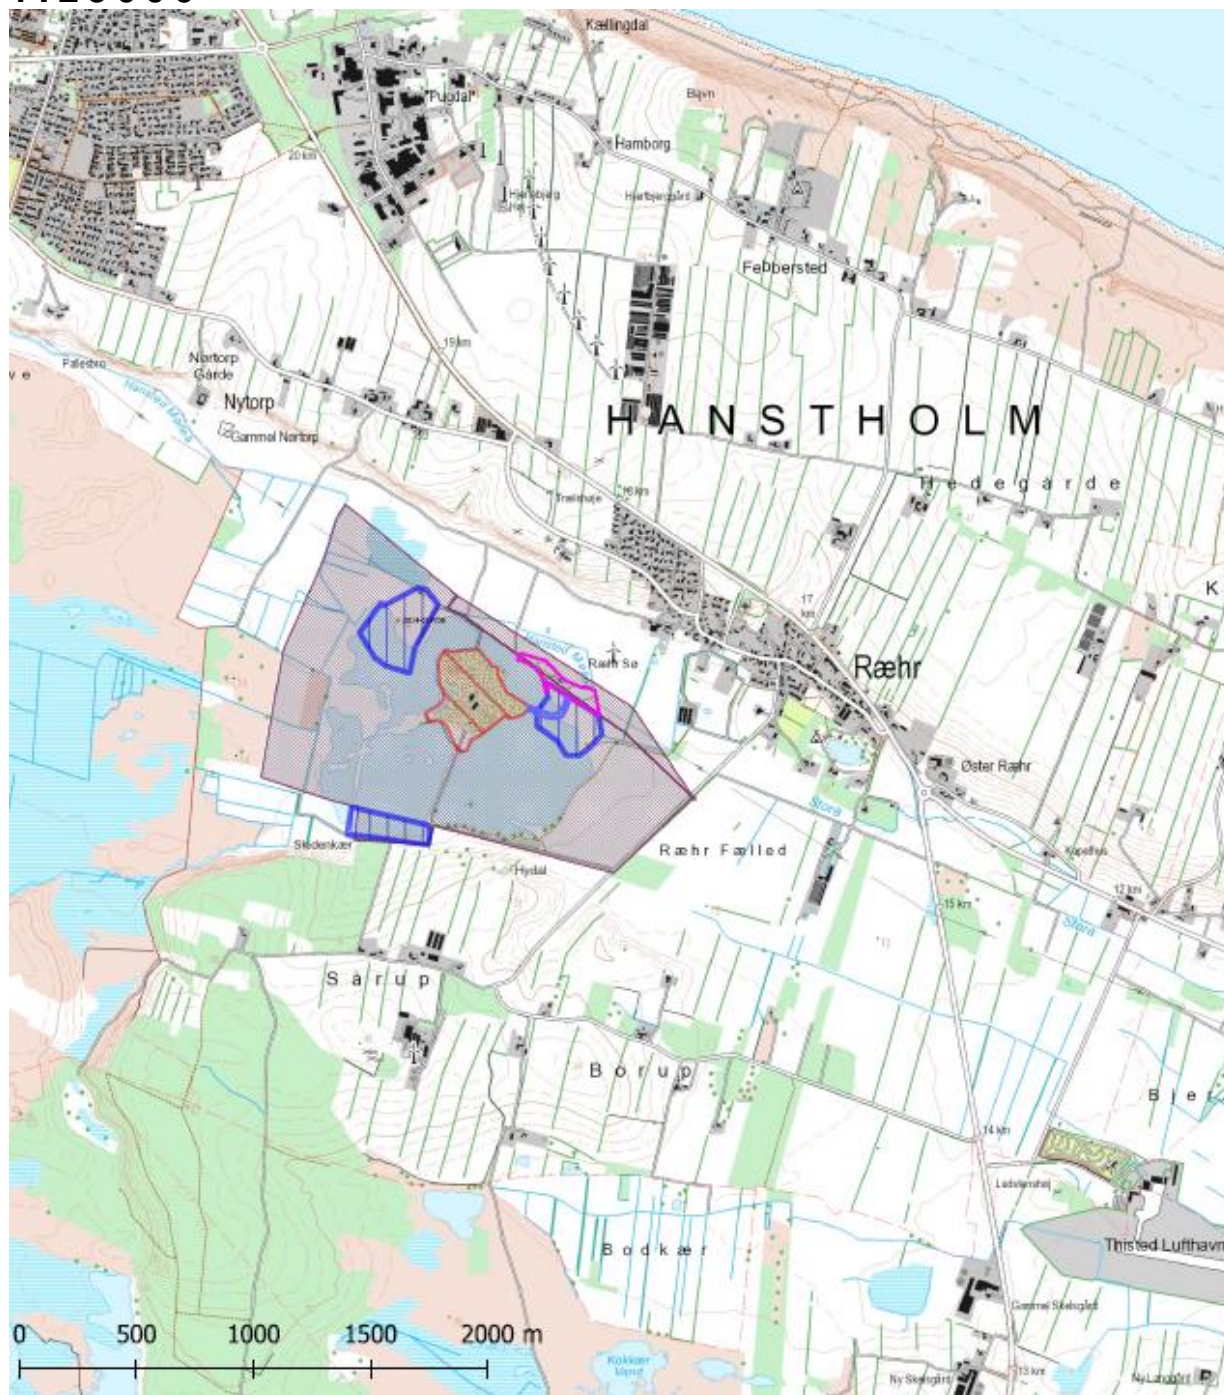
Kællingdal
Pydal
Bøjen
Hamborg
Hørbjerg
Hørbjerggård
Febbersted
Palesbro
Nortorp Gårde
Nytorp
Gammel Nortorp
Hansted Møllebæk
15 km
HANSTHOLM
Hedegårde
Trælshøje
16 km
17 km
K
Rær Sø
Rærup Mølle
Rær
Øster Rær
Storå
Rær Fælled
Skrædekær
Hydal
Kåstrup
12 km
15 km
Storå
Sårup
Borup
Bjer
14 km
Ladstræde
Bodkær
Thisted Lufthavn
Gammel Skalsgård
Ny Skalsgård
13 km
Ny Langgård
Kokkær
0
500
1000
1500
2000 m